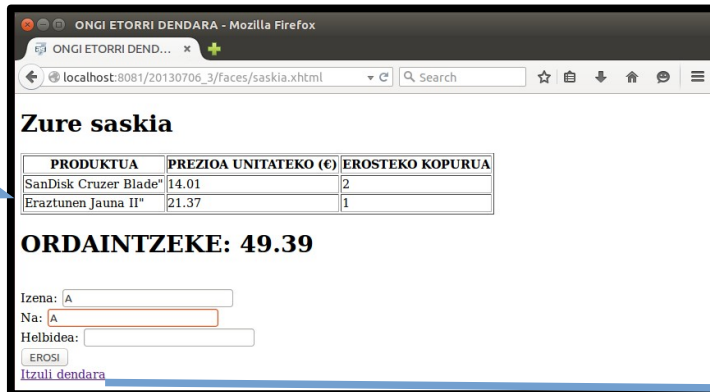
ONGI ETORRI DENDARA - Mozilla Firefox

ONGI ETORRI DEND... ×

localhost:8081/20130706_3/faces/saskia.xhtml

Search

# Zure saskia

| PRODUKTUA | PREZIOA UNITATEKO (€) | EROSTEKO KOPURUA |
|---|---|---|
| SanDisk Cruzer Blade" | 14.01 | 2 |
| Eraztunen Jauna II" | 21.37 | 1 |

# ORDAINTZEKE: 49.39

Izena: A
Na: A
Helbidea:
EROSI
Itzuli dendara